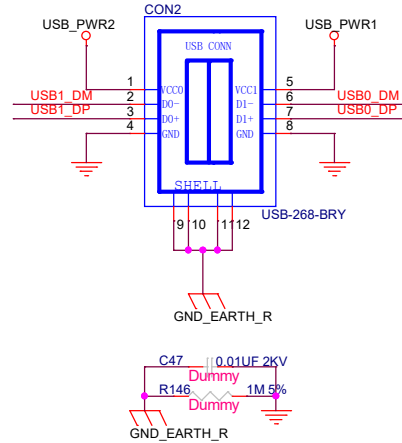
CON2

USB_PWR2

USB_PWR1

USB CONN

1 VCC0
2 D0-
3 D0+
4 GND

VCC1 5
D1- 6
D1+ 7
GND 8

USB1_DM
USB1_DP

USB0_DM
USB0_DP

SHELL

USB-268-BRY

9 10 11 12

GND_EARTH_R

C47 0.01UF 2KV
Dummy
R146 1M 5%
Dummy

GND_EARTH_R